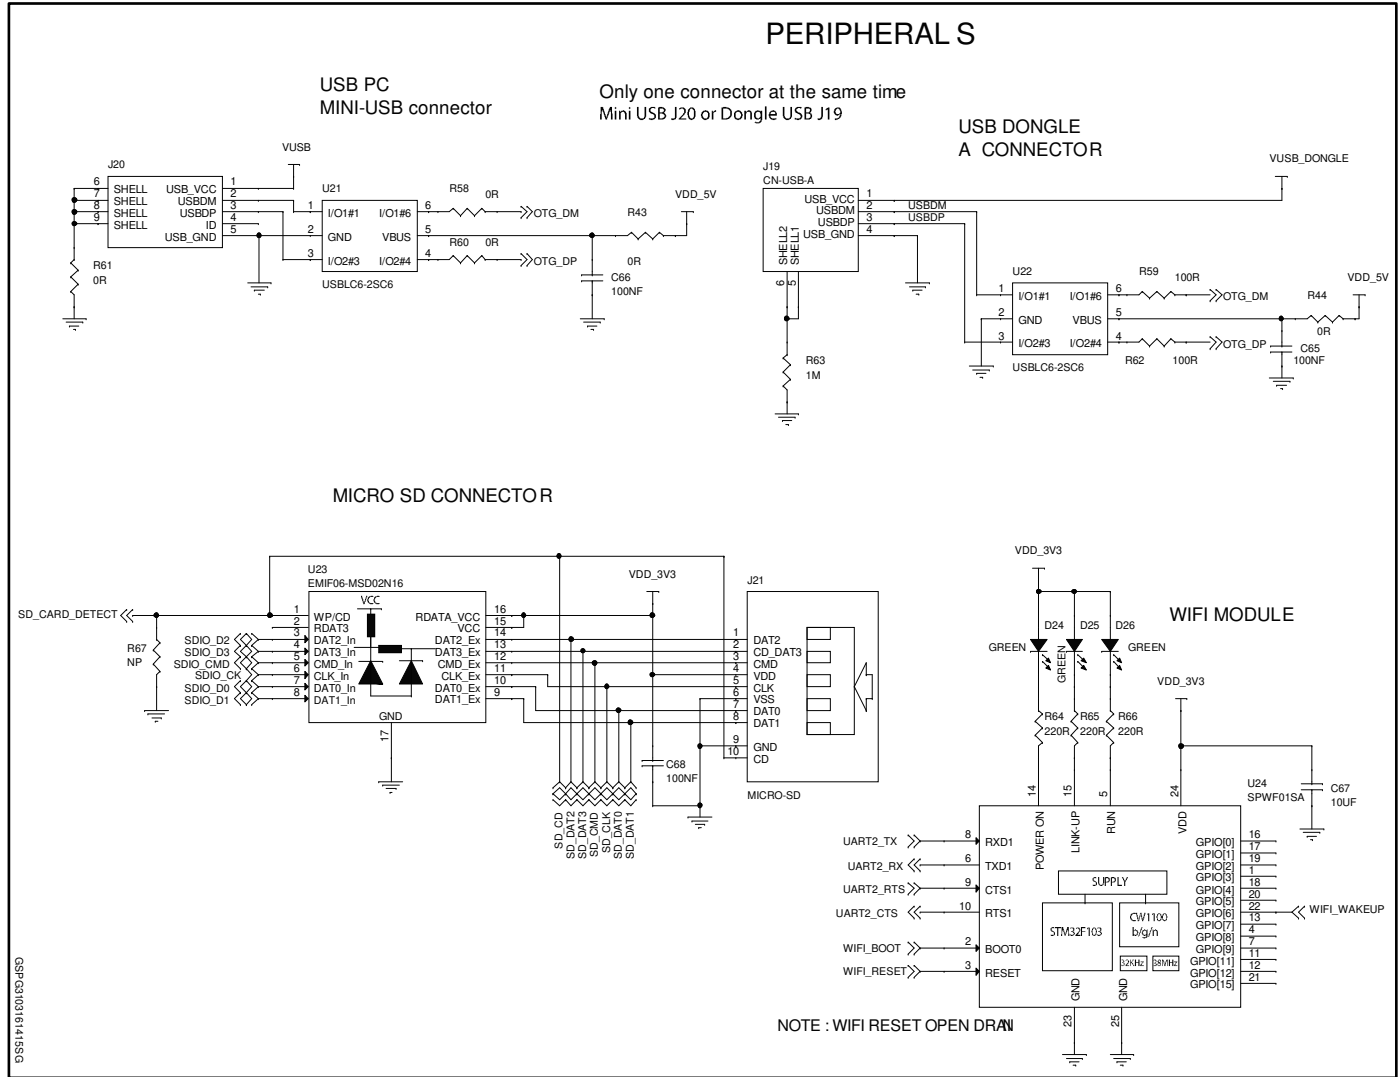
PERIPHERAL S

USB PC
MINI-USB connector

Only one connector at the same time
Mini USB J20 or Dongle USB J19

USB DONGLE
A CONNECTOR

J20
6 SHELL
7 SHELL
8 SHELL
9 SHELL
USB_VCC 1
USBDM 2
USBDP 3
ID 4
USB_GND 5

VUSB

U21
1 I/O1#1
2 GND
3 I/O2#3
I/O1#6 6
VBUS 5
I/O2#4 4
USBLC6-2SC6

R58 0R
OTG_DM
R60 0R
OTG_DP
R43
0R
VDD_5V
C66
100NF
R61
0R

J19
CN-USB-A
USB_VCC 1
USBDM 2
USBDP 3
USB_GND 4
SHELL2
SHELL1
6
5
USBDM
USBDP
VUSB_DONGLE

R63
1M

U22
1 I/O1#1
2 GND
3 I/O2#3
I/O1#6 6
VBUS 5
I/O2#4 4
USBLC6-2SC6

R59 100R
OTG_DM
R62 100R
OTG_DP
R44
0R
VDD_5V
C65
100NF

MICRO SD CONNECTOR

U23
EMIF06-MSD02N16
VCC
SD_CARD_DETECT
1 WP/CD
2 RDAT3
3 DAT2_In
4 DAT3_In
5 CMD_In
6 CLK_In
7 DAT0_In
8 DAT1_In
RDATA_VCC 16
VCC 15
DAT2_Ex 14
DAT3_Ex 13
CMD_Ex 12
CLK_Ex 11
DAT0_Ex 10
DAT1_Ex 9
GND
17
R67
NP
SDIO_D2
SDIO_D3
SDIO_CMD
SDIO_CK
SDIO_D0
SDIO_D1

VDD_3V3
C68
100NF
SD_CD
SD_DAT2
SD_DAT3
SD_CMD
SD_CLK
SD_DAT0
SD_DAT1

J21
1 DAT2
2 CD_DAT3
3 CMD
4 VDD
5 CLK
6 VSS
7 DAT0
8 DAT1
9 GND
10 CD
MICRO-SD

VDD_3V3
WIFI MODULE
D24 D25 D26
GREEN
GREEN
GREEN
R64 220R
R65 220R
R66 220R
VDD_3V3
U24
SPWF01SA
C67
10UF

14 POWER ON
15 LINK-UP
5 RUN
24 VDD

UART2_TX 8 RXD1
UART2_RX 6 TXD1
UART2_RTS 9 CTS1
UART2_CTS 10 RTS1
WIFI_BOOT 2 BOOT0
WIFI_RESET 3 RESET

SUPPLY
STM32F103
CW1100
b/g/n
32KHz
38MHz

GND 23
GND 25

GPIO[0] 16
GPIO[1] 17
GPIO[2] 19
GPIO[3] 1
GPIO[4] 18
GPIO[5] 20
GPIO[6] 22
GPIO[7] 13
GPIO[8] 4
GPIO[9] 7
GPIO[11] 11
GPIO[12] 12
GPIO[15] 21
WIFI_WAKEUP

NOTE : WIFI RESET OPEN DRAIN

GSPG3103161415SG